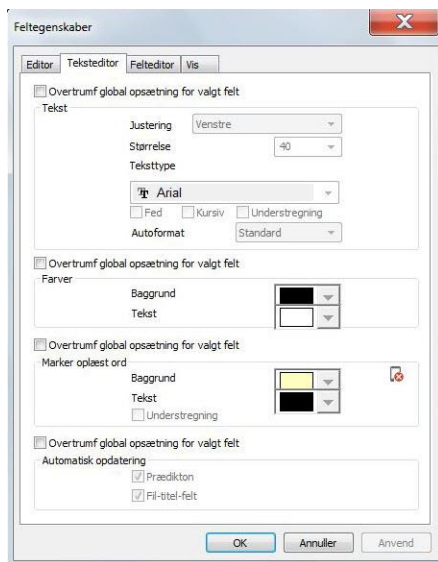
Feltegenskaber

Editor | Teksteditor | Felteditor | Vis

Overtrumf global opsætning for valgt felt

Tekst

Justering Venstre

Størrelse 40

Teksttype

Arial

Fed Kursiv Understregning

Autoformat Standard

Overtrumf global opsætning for valgt felt

Farver

Baggrund

Tekst

Overtrumf global opsætning for valgt felt

Marker oplæst ord

Baggrund

Tekst

Understregning

Overtrumf global opsætning for valgt felt

Automatisk opdatering

Prædikton

Fil-titel-felt

OK | Annuller | Anvend